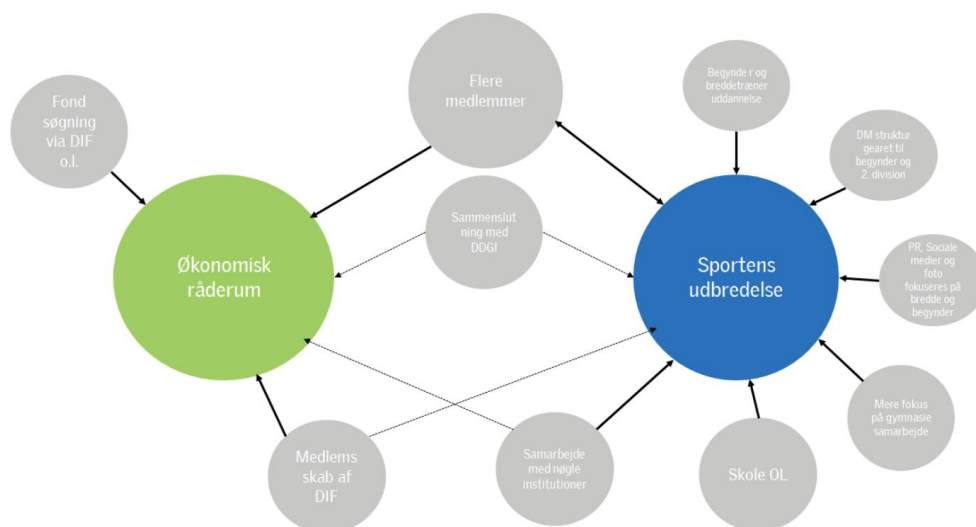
Fond søgning via DIF o.l.

Flere medlemmer

Begynde r og breddetræner uddannelse

DM struktur gearet til begynder og 2. division

Sammenslut ning med DDGI

Økonomisk råderum

Sportens udbredelse

PR, Sociale medier og foto fokuseres på bredde og begynder

Mere fokus på gymnasie samarbejde

Medlems skab af DIF

Samarbejde med nøgle institutioner

Skole OL